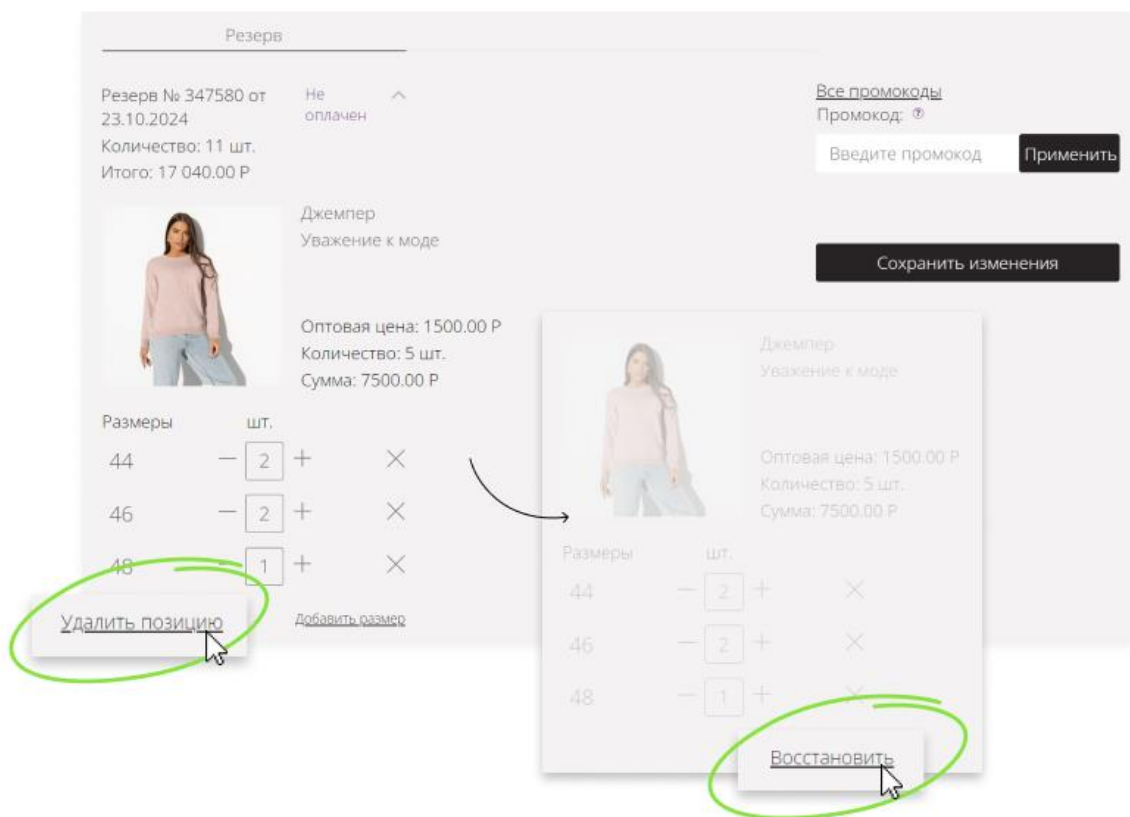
Резерв

Резерв № 347580 от 23.10.2024
Количество: 11 шт.
Итого: 17 040.00 Р

Не оплачен

Все промокоды
Промокод:

Введите промокод

Применить

Сохранить изменения

Джемпер
Уважение к моде

Оптовая цена: 1500.00 Р
Количество: 5 шт.
Сумма: 7500.00 Р

| Размеры | шт. |
|---|---|
| 44 | 2 |
| 46 | 2 |
| 48 | 1 |

Удалить позицию

Добавить размер

Джемпер
Уважение к моде

Оптовая цена: 1500.00 Р
Количество: 5 шт.
Сумма: 7500.00 Р

| Размеры | шт. |
|---|---|
| 44 | 2 |
| 46 | 2 |
| 48 | 1 |

Восстановить